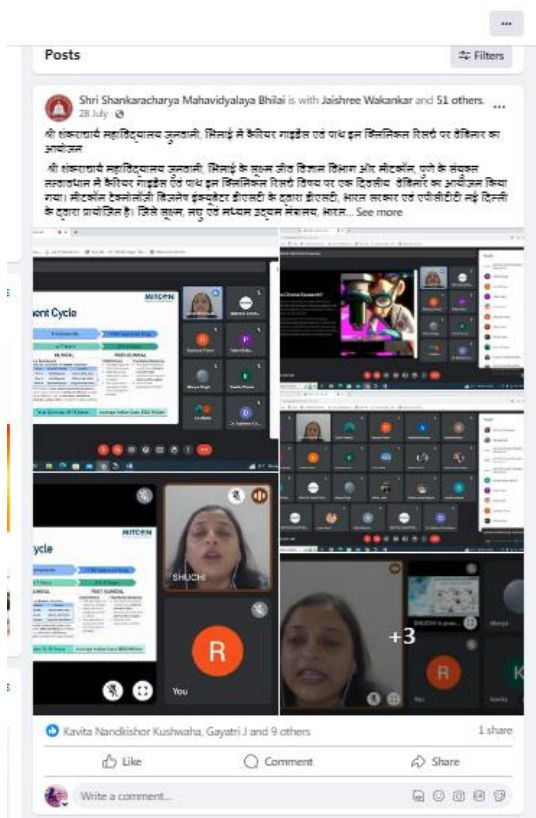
Posts

Filters

Shri Shankaracharya Mahavidyalaya Bhilai is with Jaishree Wakankar and 51 others.
28 July ·

श्री शंकराचार्य महाविद्यालय जुनवानी, भिलाई में कैरियर गाइडेंस एवं पाथ इन क्लिनिकल रिसर्च पर वेबिनार का आयोजन

श्री शंकराचार्य महाविद्यालय जुनवानी, भिलाई के सूक्ष्म जीव विज्ञान विभाग और मीटकॉन, पुणे के संयुक्त तत्वावधान में कैरियर गाइडेंस एवं पाथ इन क्लिनिकल रिसर्च विषय पर एक दिवसीय वेबिनार का आयोजन किया गया। मीटकॉन टेक्नोलॉजी बिजनेस इन्क्यूबेटर डीएसटी के द्वारा डीएसटी, भारत सरकार एवं एमीसीटीई नई दिल्ली के द्वारा प्रायोजित है। जिसे सूक्ष्म, लघु एवं मध्यम उद्यम मंत्रालय, भारत... See more

ment Cycle

MITCON

ycle

MITCON

SHUCHI

R

You

+3

Kavita Nandkishor Kushwaha, Gayatri J and 9 others

1 share

Like

Comment

Share

Write a comment...